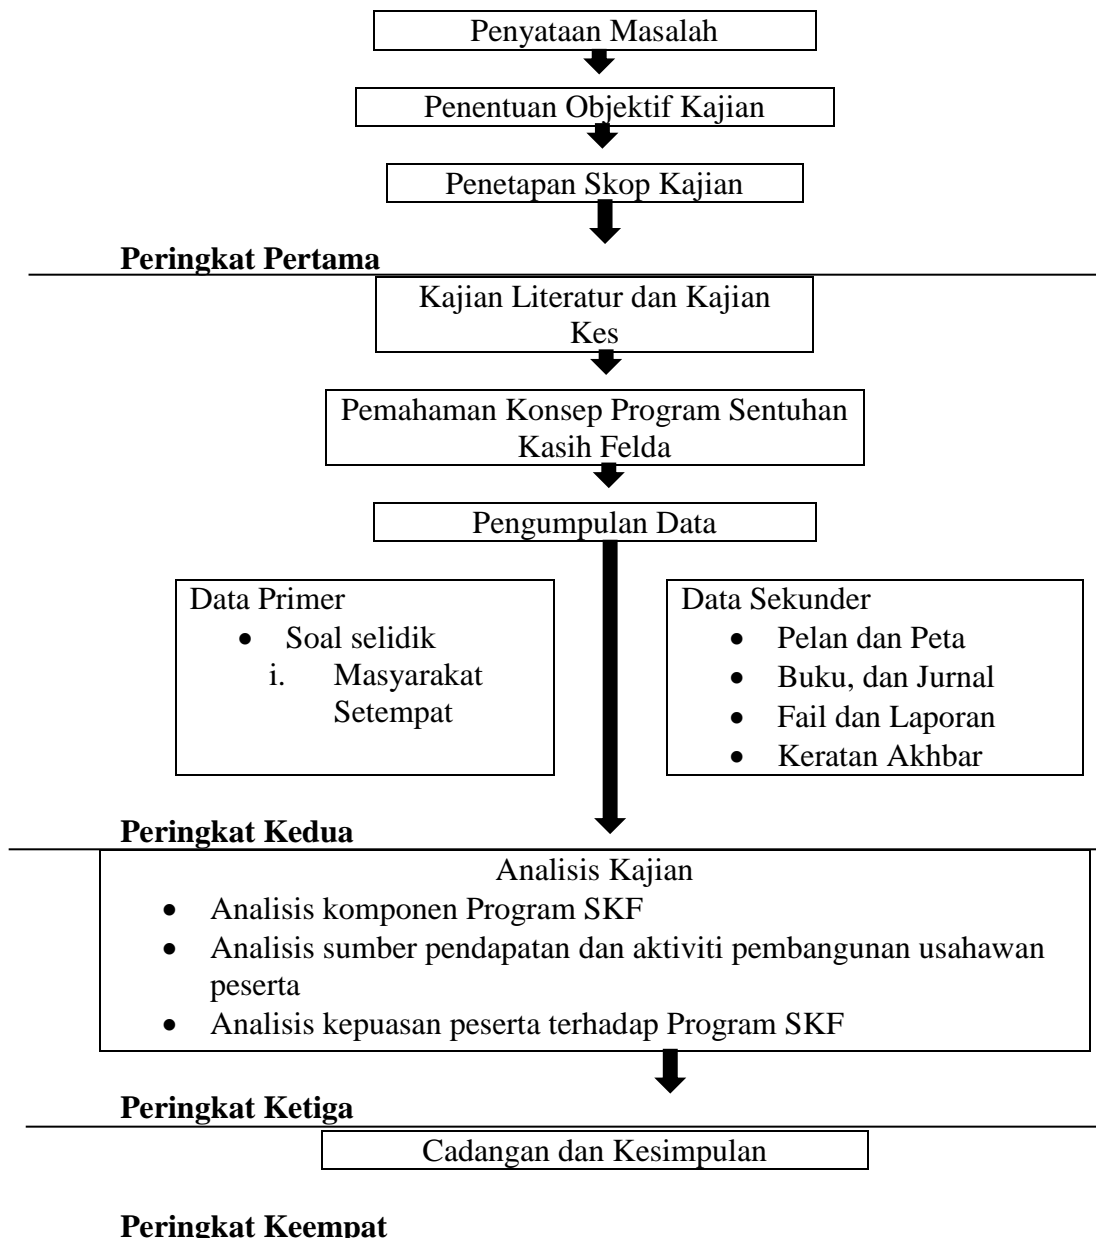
Penyataan Masalah

Penentuan Objektif Kajian

Penetapan Skop Kajian

**Peringkat Pertama**

Kajian Literatur dan Kajian Kes

Pemahaman Konsep Program Sentuhan Kasih Felda

Pengumpulan Data

Data Primer
- Soal selidik
  i. Masyarakat Setempat

Data Sekunder
- Pelan dan Peta
- Buku, dan Jurnal
- Fail dan Laporan
- Keratan Akhbar

**Peringkat Kedua**

Analisis Kajian
- Analisis komponen Program SKF
- Analisis sumber pendapatan dan aktiviti pembangunan usahawan peserta
- Analisis kepuasan peserta terhadap Program SKF

**Peringkat Ketiga**

Cadangan dan Kesimpulan

**Peringkat Keempat**